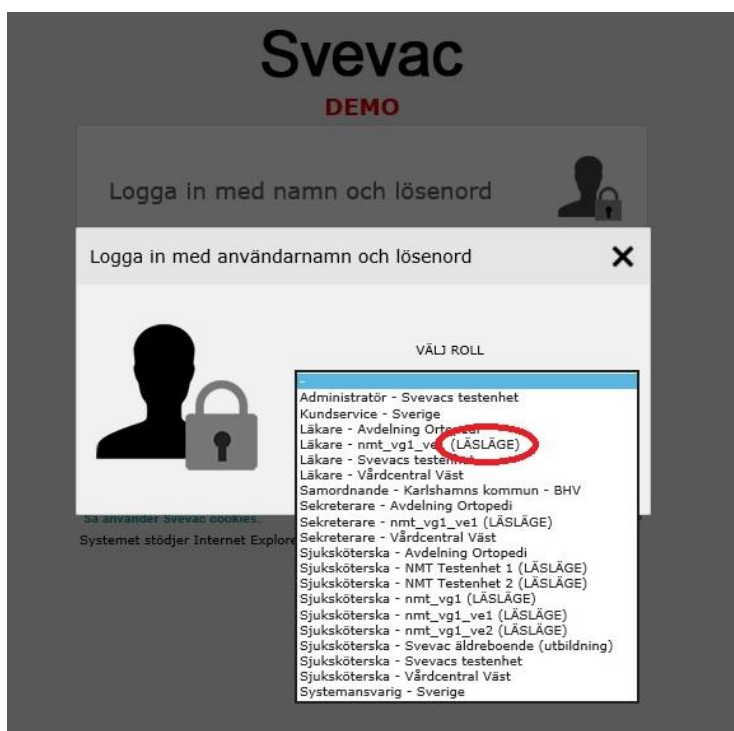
Svevac

DEMO

Logga in med namn och lösenord

Logga in med användarnamn och lösenord

✕

VÄLJ ROLL

-
Administratör - Svevacs testenhet
Kundservice - Sverige
Läkare - Avdelning Ort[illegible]
Läkare - nmt_vg1_ve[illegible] (LÄSLÄGE)
Läkare - Svevacs teste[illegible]
Läkare - Vårdcentral Väst
Samordnande - Karlshamns kommun - BHV
Sekreterare - Avdelning Ortopedi
Sekreterare - nmt_vg1_ve1 (LÄSLÄGE)
Sekreterare - Vårdcentral Väst
Sjuksköterska - Avdelning Ortopedi
Sjuksköterska - NMT Testenhet 1 (LÄSLÄGE)
Sjuksköterska - NMT Testenhet 2 (LÄSLÄGE)
Sjuksköterska - nmt_vg1 (LÄSLÄGE)
Sjuksköterska - nmt_vg1_ve1 (LÄSLÄGE)
Sjuksköterska - nmt_vg1_ve2 (LÄSLÄGE)
Sjuksköterska - Svevac äldreboende (utbildning)
Sjuksköterska - Svevacs testenhet
Sjuksköterska - Vårdcentral Väst
Systemansvarig - Sverige

Så använder Svevac cookies.

Systemet stödjer Internet Explore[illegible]